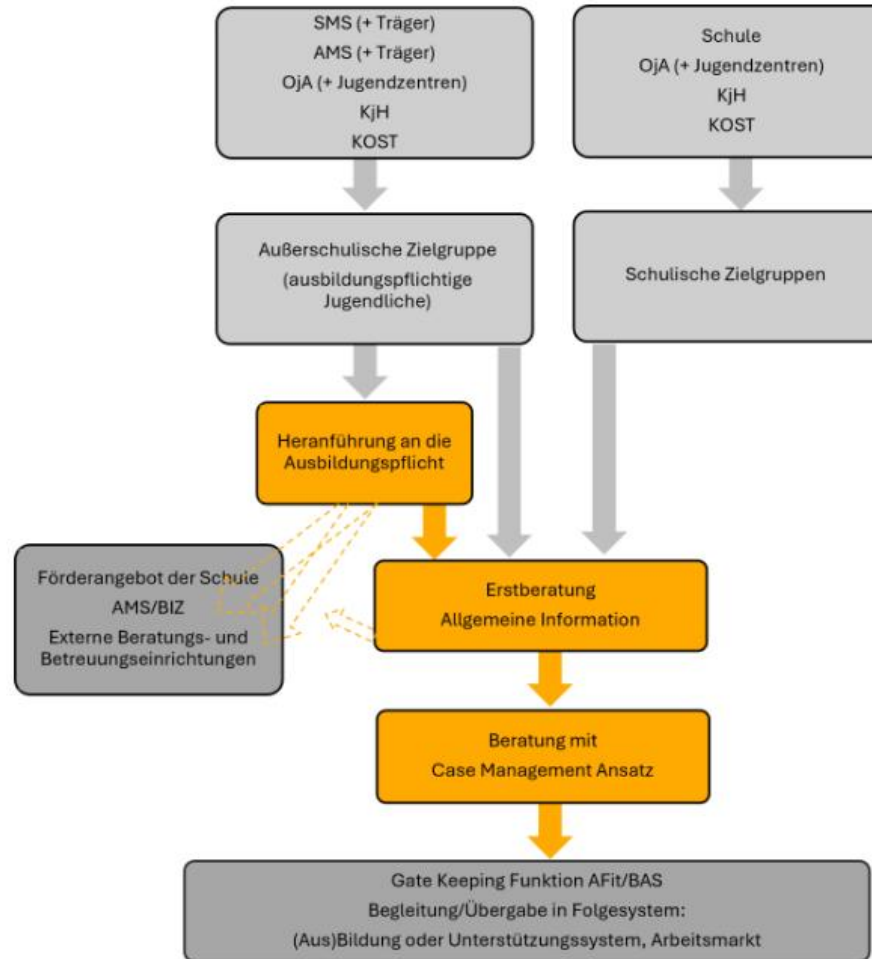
SMS (+ Träger)
AMS (+ Träger)
OjA (+ Jugendzentren)
KjH
KOST

Schule
OjA (+ Jugendzentren)
KjH
KOST

Außerschulische Zielgruppe
(ausbildungspflichtige Jugendliche)

Schulische Zielgruppen

Heranführung an die Ausbildungspflicht

Förderangebot der Schule
AMS/BIZ
Externe Beratungs- und Betreuungseinrichtungen

Erstberatung
Allgemeine Information

Beratung mit
Case Management Ansatz

Gate Keeping Funktion AFit/BAS
Begleitung/Übergabe in Folgesystem:
(Aus)Bildung oder Unterstützungssystem, Arbeitsmarkt